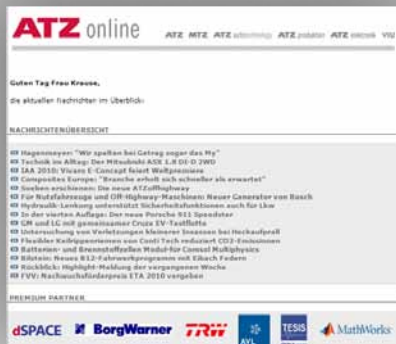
ATZ online

ATZ MTZ ATZ elektronik ATZ produktion ATZ elektrik VIEWEG

Guten Tag Frau Krause,

die aktuellen Nachrichten im Überblick:

NACHRICHTENÜBERSICHT

Hagenmeyer: "Wir spalten bei Getrag sogar das My"
Technik im Alltag: Der Mitsubishi ASX 1.8 DI-D 2WD
IAA 2010: Vivaro E-Concept feiert Weltpremiere
Composites Europe: "Branche erholt sich schneller als erwartet"
Soeben erschienen: Die neue ATZoffhighway
Für Nutzfahrzeuge und Off-Highway-Maschinen: Neuer Generator von Bosch
Hydraulik-Lenkung unterstützt Sicherheitsfunktionen auch für Lkw
In der vierten Auflage: Der neue Porsche 911 Speedster
GM und LG mit gemeinsamer Cruze EV-Testflotte
Untersuchung von Verletzungen kleinerer Insassen bei Heckaufprall
Flexibler Keilrippenriemen von Conti Tech reduziert CO2-Emissionen
Batterien- und Brennstoffzellen Modul für Comsol Multiphysics
Bilstein: Neues B12-Fahrwerkprogramm mit Eibach Federn
Rückblick: Highlight-Meldung der vergangenen Woche
FVV: Nachwuchsförderpreis ETA 2010 vergeben

PREMIUM PARTNER

dSPACE BorgWarner TRW AVL TESIS MathWorks